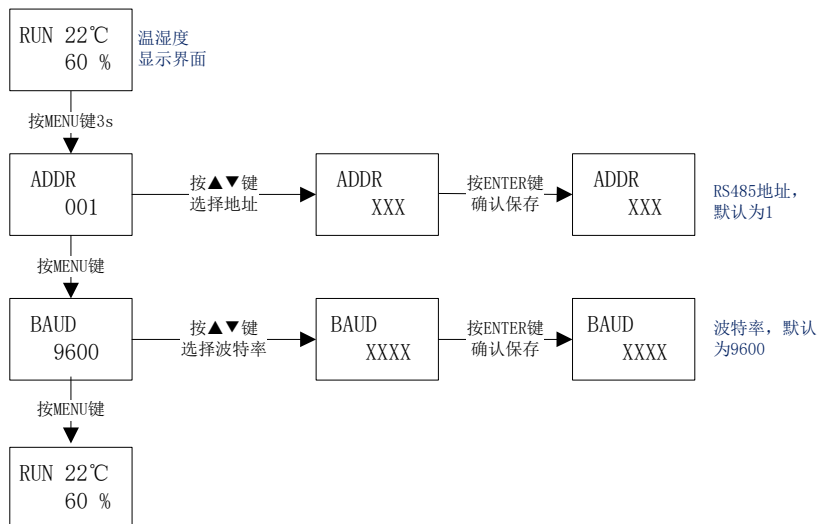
RUN 22℃
60 %

温湿度
显示界面

按MENU键3s

ADDR
001

按▲▼键
选择地址

ADDR
XXX

按ENTER键
确认保存

ADDR
XXX

RS485地址，
默认为1

按MENU键

BAUD
9600

按▲▼键
选择波特率

BAUD
XXXX

按ENTER键
确认保存

BAUD
XXXX

波特率，默认
为9600

按MENU键

RUN 22℃
60 %